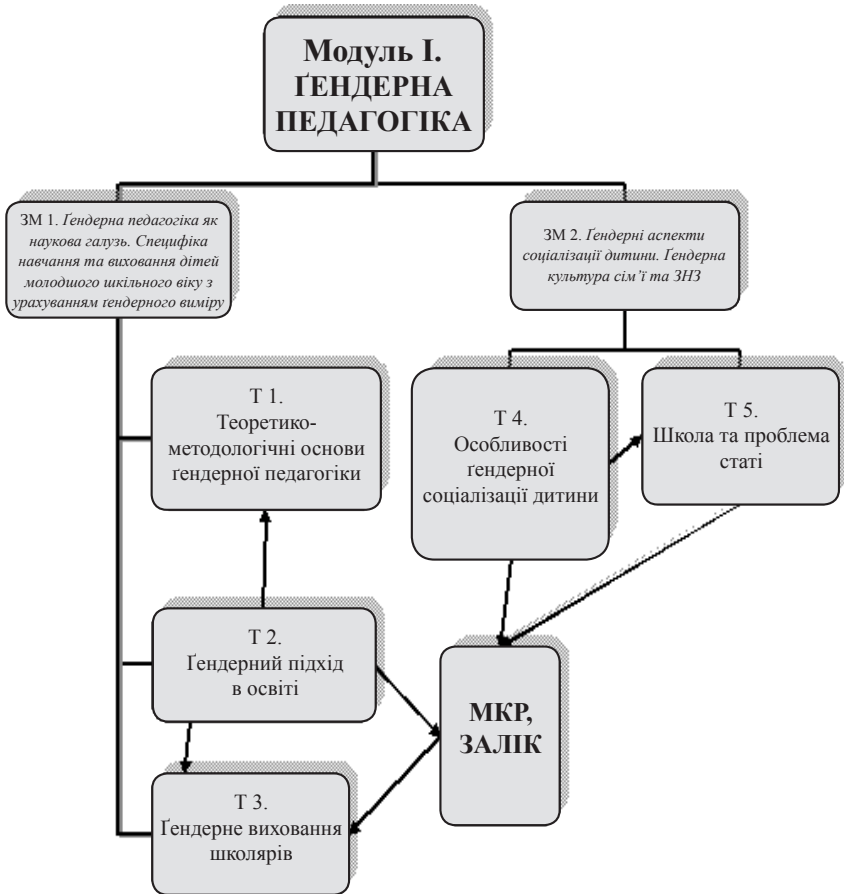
Модуль І. ҐЕНДЕРНА ПЕДАГОГІКА

ЗМ 1. Ґендерна педагогіка як наукова галузь. Специфіка навчання та виховання дітей молодшого шкільного віку з урахуванням ґендерного виміру

ЗМ 2. Ґендерні аспекти соціалізації дитини. Ґендерна культура сім'ї та ЗНЗ

Т 1. Теоретико-методологічні основи ґендерної педагогіки

Т 4. Особливості ґендерної соціалізації дитини

Т 5. Школа та проблема статі

Т 2. Ґендерний підхід в освіті

МКР, ЗАЛІК

Т 3. Ґендерне виховання школярів